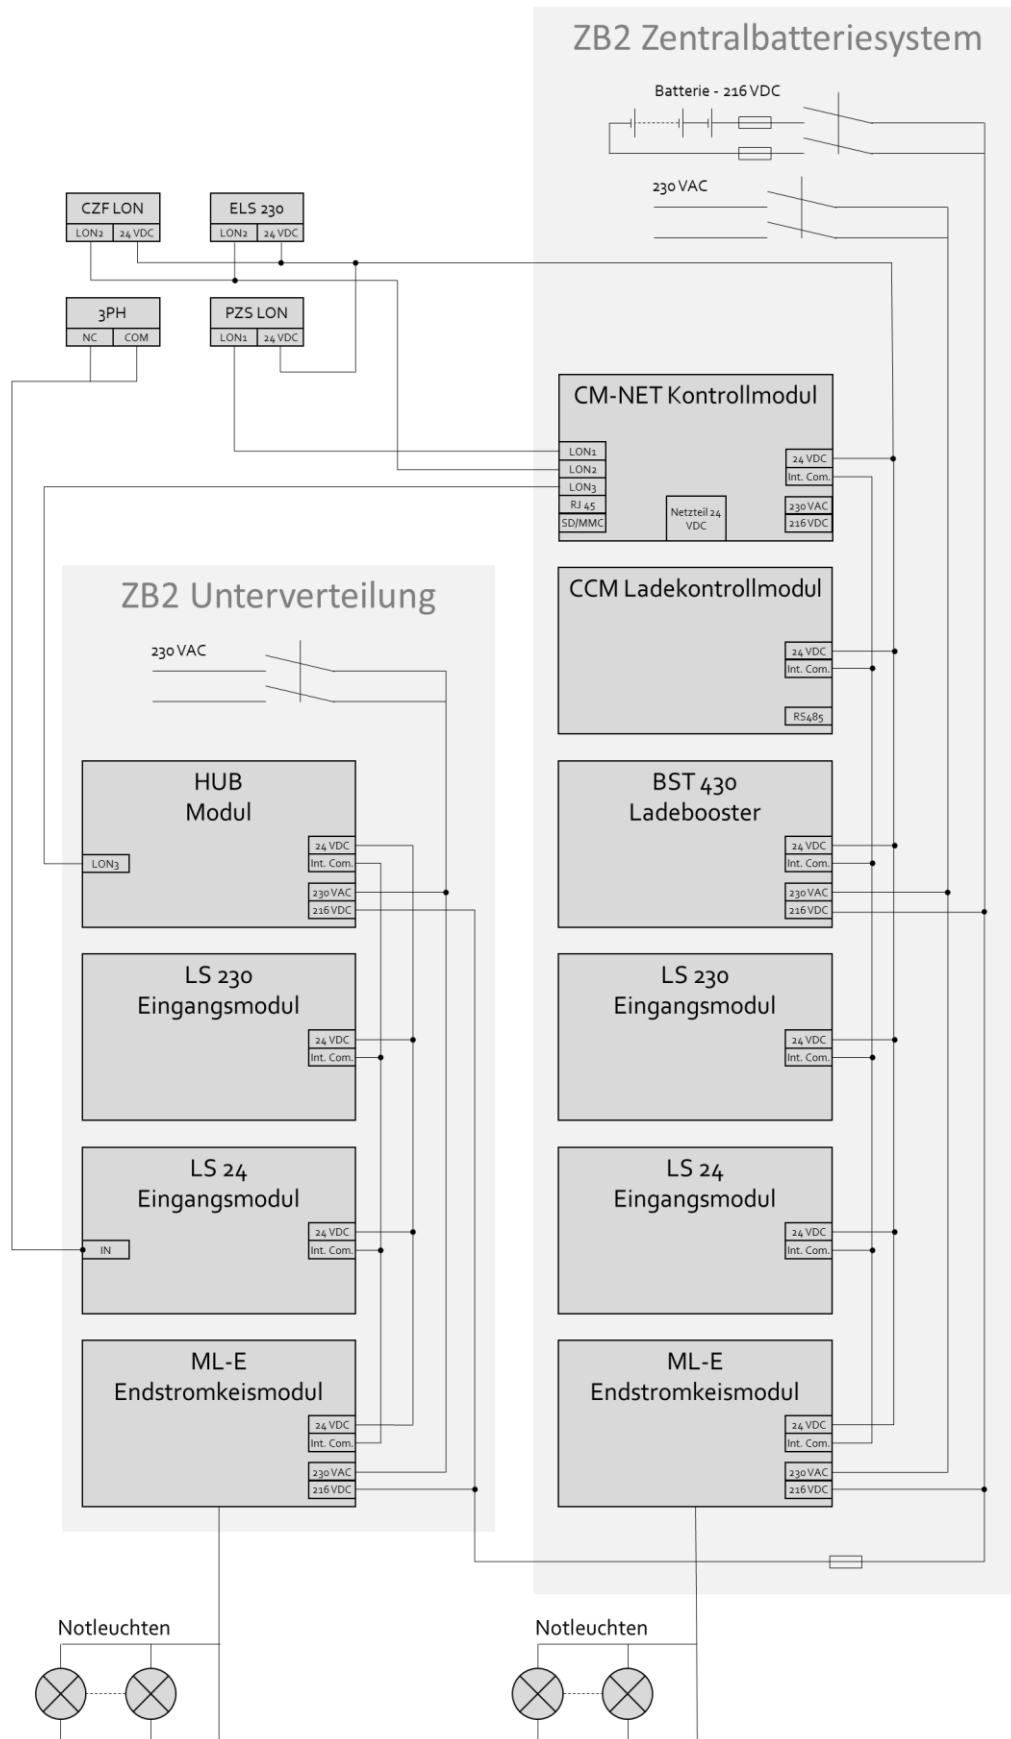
ZB2 Zentralbatteriesystem

Batterie - 216 VDC

230 VAC

CZF LON
LON2 | 24 VDC

ELS 230
LON2 | 24 VDC

3PH
NC | COM

PZS LON
LON1 | 24 VDC

CM-NET Kontrollmodul
LON1
LON2
LON3
RJ 45
SD/MMC
Netzteil 24 VDC
24 VDC
Int. Com.
230 VAC
216 VDC

ZB2 Unterverteilung

230 VAC

CCM Ladekontrollmodul
24 VDC
Int. Com.
RS485

HUB
Modul
LON3
24 VDC
Int. Com.
230 VAC
216 VDC

BST 430
Ladebooster
24 VDC
Int. Com.
230 VAC
216 VDC

LS 230
Eingangsmodul
24 VDC
Int. Com.

LS 230
Eingangsmodul
24 VDC
Int. Com.

LS 24
Eingangsmodul
IN
24 VDC
Int. Com.

LS 24
Eingangsmodul
24 VDC
Int. Com.

ML-E
Endstromkeismodul
24 VDC
Int. Com.
230 VAC
216 VDC

ML-E
Endstromkeismodul
24 VDC
Int. Com.
230 VAC
216 VDC

Notleuchten

Notleuchten